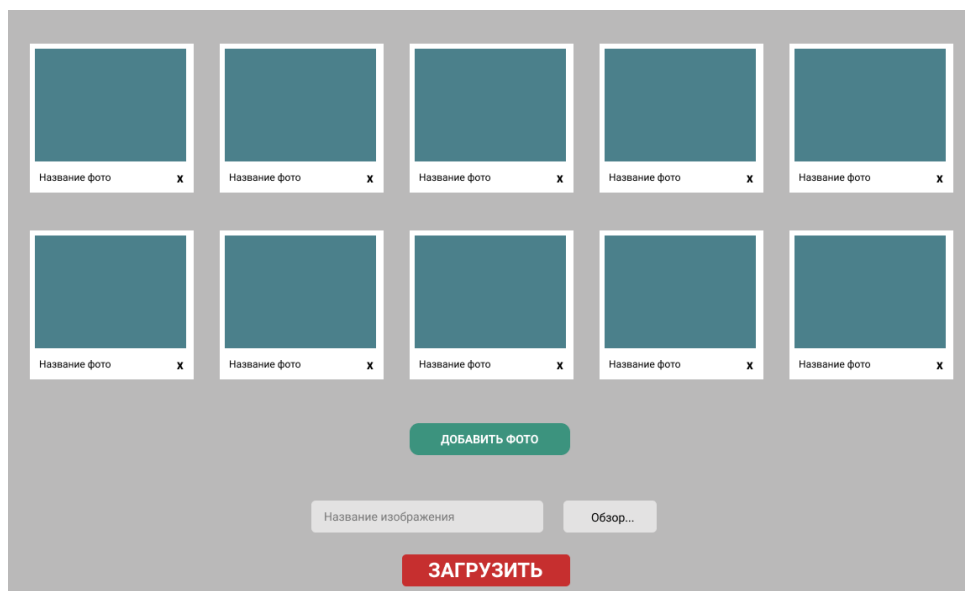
Название фото x

Название фото x

Название фото x

Название фото x

Название фото x

Название фото x

Название фото x

Название фото x

Название фото x

Название фото x

ДОБАВИТЬ ФОТО

Название изображения

Обзор...

ЗАГРУЗИТЬ